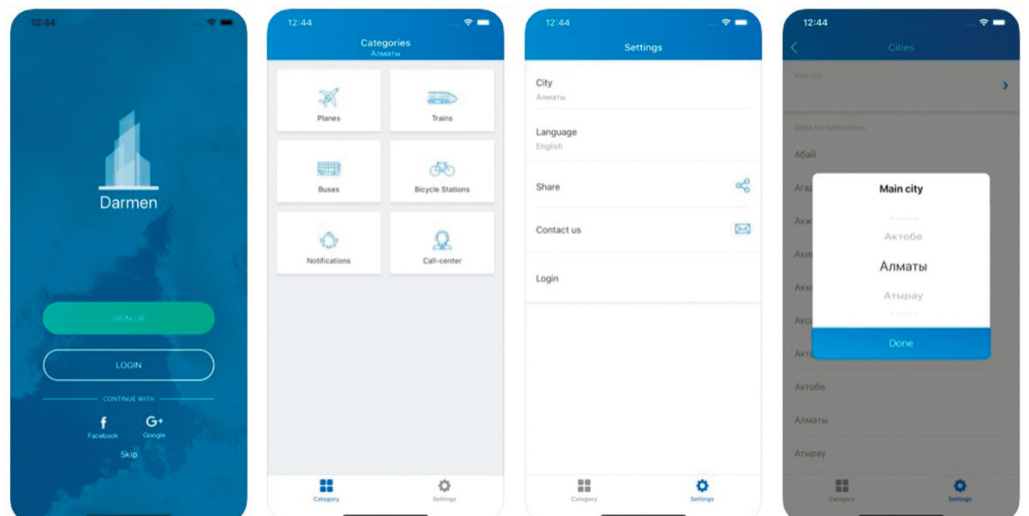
12:44

Darmen

SIGN UP

LOGIN

CONTINUE WITH

Facebook

Google

Skip

12:44

Categories
Алматы

Planes

Trains

Buses

Bicycle Stations

Notifications

Call-center

Category

Settings

12:44

Settings

City
Алматы

Language
English

Share

Contact us

Login

Category

Settings

12:44

Cities

Main city

Cities for notifications

Абай

Агад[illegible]

Акж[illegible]

Акж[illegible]

Акк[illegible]

Акс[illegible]

Акт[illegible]

Актобе

Алматы

Атырау

Main city

Актобе

Алматы

Атырау

Done

Category

Settings